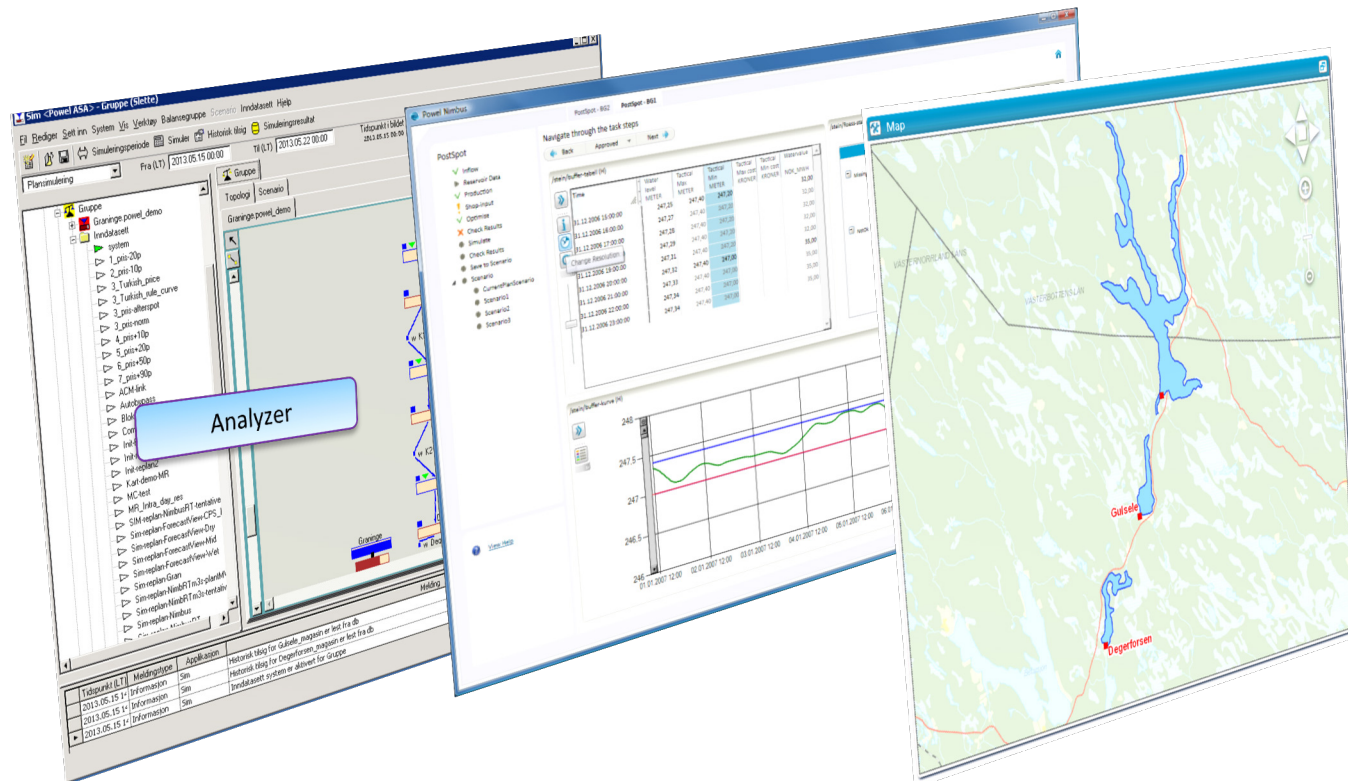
Sim <Powel ASA> - Gruppe (Slette)

Fil Rediger Sett inn System Vis Verktøy Balansegruppe Scenario Inndatasett Hjelp

Simuleringsperiode Simuler Historisk tilsig Simuleringsresultat

Fra (LT) 2013.05.15 00:00 Til (LT) 2013.05.22 00:00

Tidspunkt i bildet 2013.05.15 00:00

Plansimulering

Gruppe
Graninge.powel_demo
Inndatasett
system
1_pris-20p
2_pris-10p
3_Turkish_price
3_Turkish_rule_curve
3_pris-afterspot
3_pris-norm
4_pris+10p
5_pris+20p
6_pris+50p
7_pris+90p
ACM-link
Autobypass
Blok
Com
Init-
Init-
Init-replan2
Kart-demo-MR
MC-test
MR_Intra_day_res
SIM-replan-NimbusRT-tentative
Sim-replan-ForecastView-CPS_I
Sim-replan-ForecastView-Dry
Sim-replan-ForecastView-Mid
Sim-replan-ForecastView-Wet
Sim-replan-Gran
Sim-replan-NimbRTm3s-planM
Sim-replan-NimbRTm3s-tentativ
Sim-replan-Nimbus
Sim-replan-NimbusRT

Gruppe
Topologi Scenario
Graninge.powel_demo

Graninge

Analyzer

Melding

| Tidspunkt (LT) | Meldingstype | Applikasjon | |
|---|---|---|---|
| 2013.05.15 1 | Informasjon | Sim | Historisk tilsig for Gulsele_magasin er lest fra db |
| 2013.05.15 1 | Informasjon | Sim | Historisk tilsig for Degerforsen_magasin er lest fra db |
| 2013.05.15 1 | Informasjon | Sim | Inndatasett system er aktivert for Gruppe |

Powel Nimbus

PostSpot - BG2 PostSpot - BG1

PostSpot
Inflow
Reservoir Data
Production
Shop-Input
Optimise
Check Results
Simulate
Check Results
Save to Scenario
Scenario
CurrentPlanScenario
Scenario1
Scenario2
Scenario3

Navigate through the task steps
Back Approved Next

/stein/buffer-tabell (H)

| Time | Water level METER | Tactical Max METER | Tactical Min METER | Tactical Max cost KRONER | Tactical Min cost KRONER | Watervalue NOK_MWH |
|---|---|---|---|---|---|---|
| 31.12.2006 15:00:00 | 247,25 | 247,40 | 247,00 | | | 32,00 |
| 31.12.2006 16:00:00 | 247,27 | 247,40 | 247,00 | | | 32,00 |
| 31.12.2006 17:00:00 | 247,28 | 247,40 | 247,00 | | | 32,00 |
| | 247,29 | 247,40 | 247,00 | | | 35,00 |
| | 247,31 | 247,40 | 247,00 | | | 35,00 |
| 31.12.2006 19:00:00 | 247,32 | 247,40 | 247,00 | | | 35,00 |
| 31.12.2006 20:00:00 | 247,33 | 247,40 | 247,00 | | | 35,00 |
| 31.12.2006 21:00:00 | 247,34 | 247,40 | 247,00 | | | 35,00 |
| 31.12.2006 22:00:00 | 247,34 | 247,40 | 247,00 | | | 35,00 |
| 31.12.2006 23:00:00 | | | | | | |

Change Resolution

/stein/buffer-kurve (H)

248
247.5
247
246.5
246
01.01.2007 12:00 02.01.2007 12:00 03.01.2007 12:00 04.01.2007 12:00 05.01.2007 12:00 06.0

View Help

Map

VÄSTERNORRLANDS LÄN
VÄSTERBOTTENS LÄN
Gulsele
Degerforsen